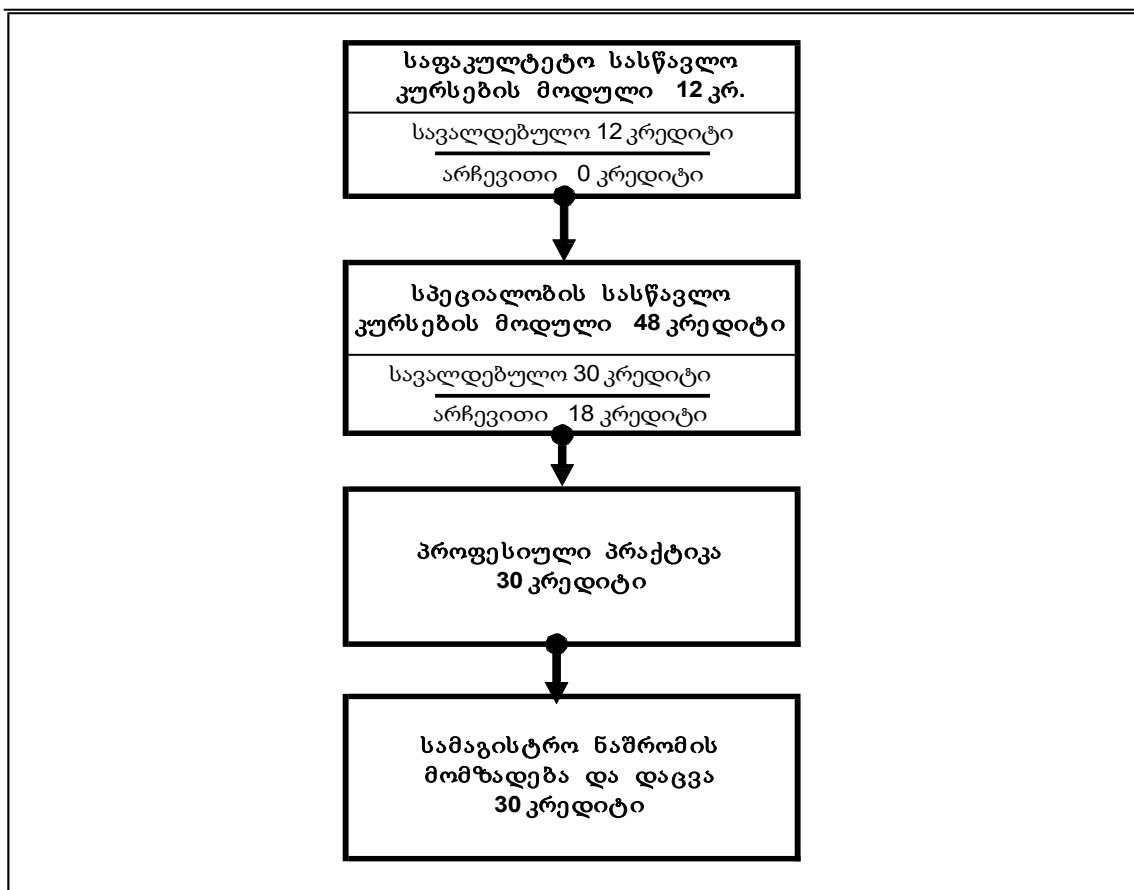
საფაკულტეტო სასწავლო კურსების მოდული 12 კრ.

სავალდებულო 12 კრედიტი

არჩევითი 0 კრედიტი

სპეციალობის სასწავლო კურსების მოდული 48 კრედიტი

სავალდებულო 30 კრედიტი

არჩევითი 18 კრედიტი

პროფესიული პრაქტიკა 30 კრედიტი

სამაგისტრო ნაშრომის მომზადება და დაცვა 30 კრედიტი